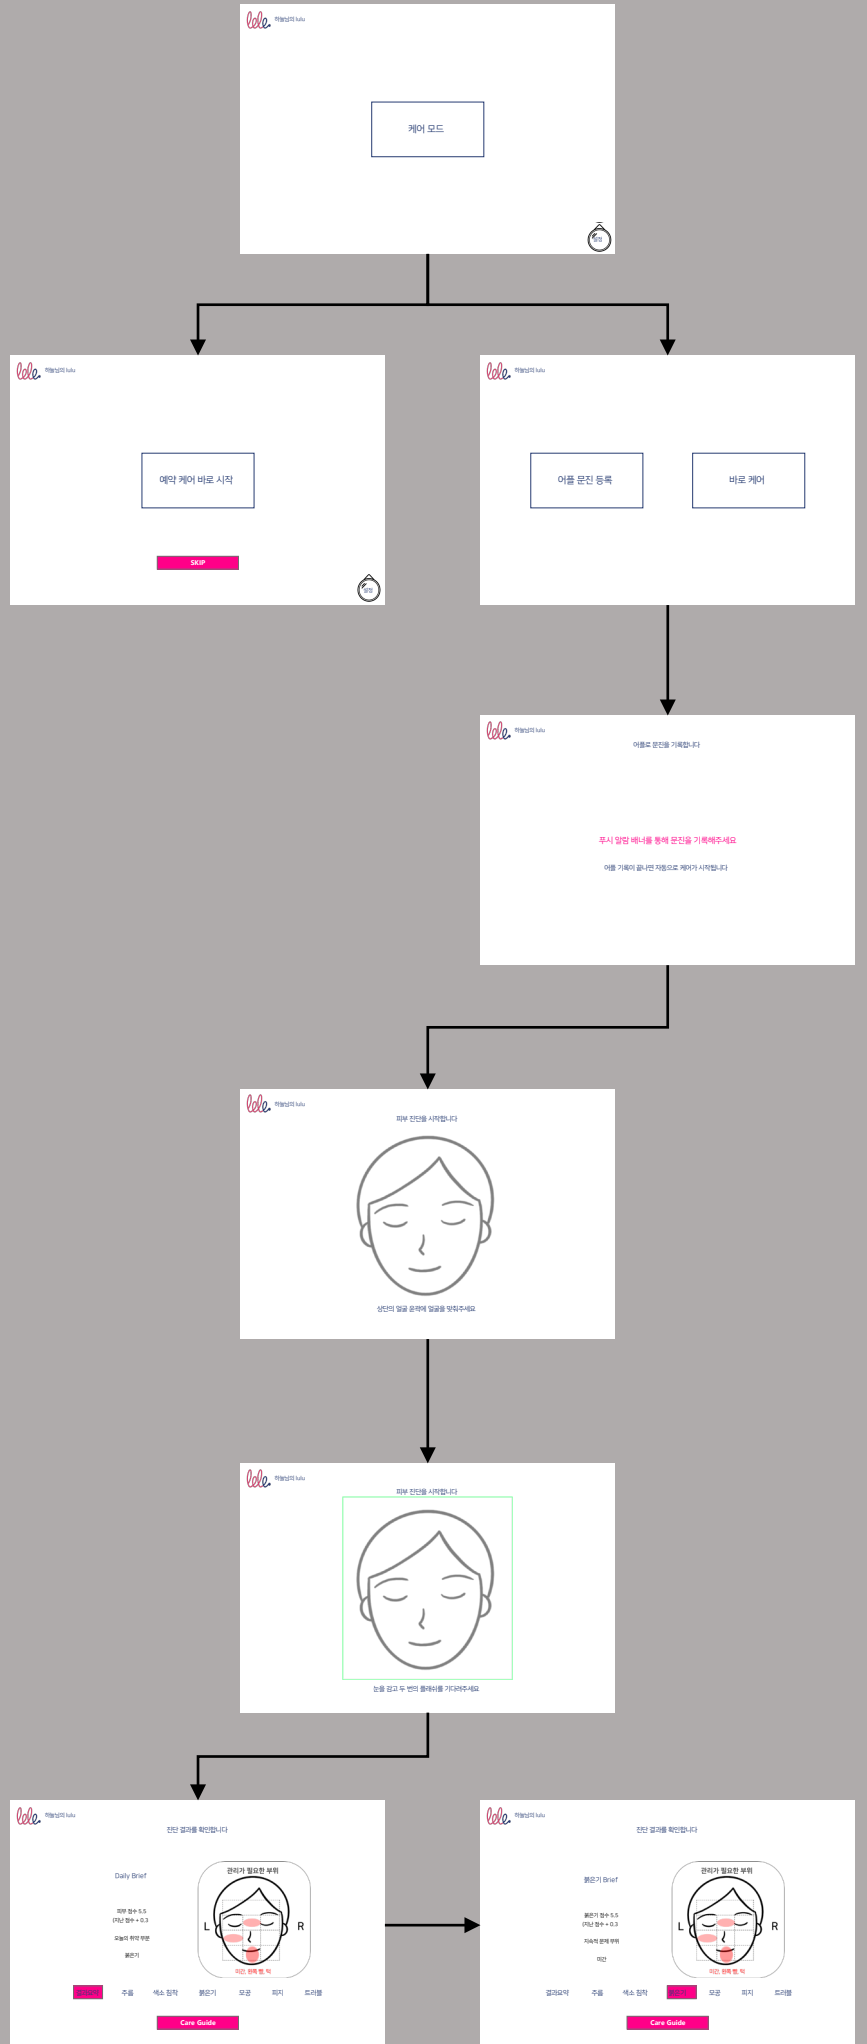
lulu 하늘님의 lulu

케어 모드

설정

lulu 하늘님의 lulu

예약 케어 바로 시작

SKIP

설정

lulu 하늘님의 lulu

어플 문진 등록

바로 케어

lulu 하늘님의 lulu

어플로 문진을 기록합니다

푸시 알림 배너를 통해 문진을 기록해주세요

어플 기록이 끝나면 자동으로 케어가 시작됩니다

lulu 하늘님의 lulu

피부 진단을 시작합니다

상단의 얼굴 윤곽에 얼굴을 맞춰주세요

lulu 하늘님의 lulu

피부 진단을 시작합니다

눈을 감고 두 번의 플래쉬를 기다려주세요

lulu 하늘님의 lulu

진단 결과를 확인합니다

Daily Brief

피부 점수 5.5
(지난 점수 + 0.3

오늘의 취약 부분

붉은기

관리가 필요한 부위

L

R

미간, 왼쪽 뺨, 턱

결과요약 주름 색소 침착 붉은기 모공 피지 트러블

Care Guide

lulu 하늘님의 lulu

진단 결과를 확인합니다

붉은기 Brief

붉은기 점수 5.5
(지난 점수 + 0.3

지속적 문제 부위

미간

관리가 필요한 부위

L

R

미간, 왼쪽 뺨, 턱

결과요약 주름 색소 침착 붉은기 모공 피지 트러블

Care Guide